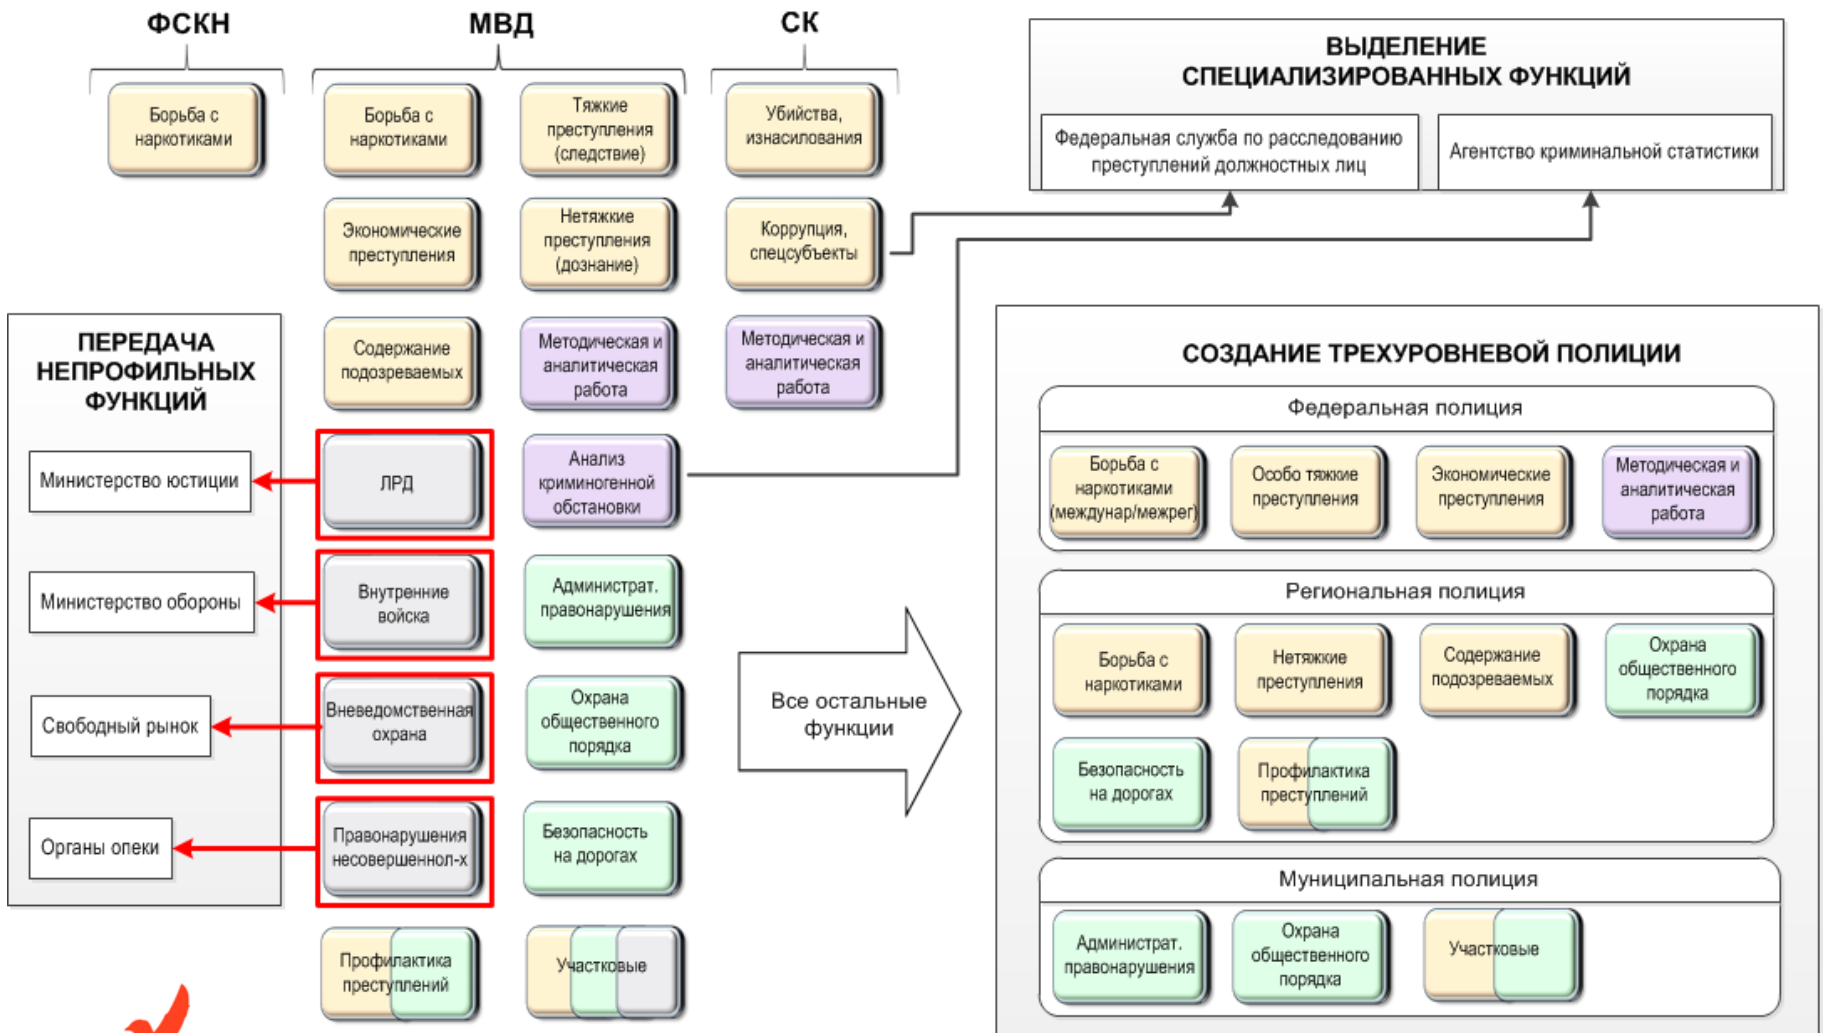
ФСКН

Борьба с наркотиками

МВД

Борьба с наркотиками

Тяжкие преступления (следствие)

Экономические преступления

Нетяжкие преступления (дознание)

Содержание подозреваемых

Методическая и аналитическая работа

ЛРД

Анализ криминогенной обстановки

Внутренние войска

Администрат. правонарушения

Вневедомственная охрана

Охрана общественного порядка

Правонарушения несовершеннол-х

Безопасность на дорогах

Профилактика преступлений

Участковые

СК

Убийства, изнасилования

Коррупция, спецсубъекты

Методическая и аналитическая работа

ВЫДЕЛЕНИЕ СПЕЦИАЛИЗИРОВАННЫХ ФУНКЦИЙ

Федеральная служба по расследованию преступлений должностных лиц

Агентство криминальной статистики

ПЕРЕДАЧА НЕПРОФИЛЬНЫХ ФУНКЦИЙ

Министерство юстиции

Министерство обороны

Свободный рынок

Органы опеки

Все остальные функции

СОЗДАНИЕ ТРЕХУРОВНЕВОЙ ПОЛИЦИИ

Федеральная полиция

Борьба с наркотиками (междунар/межрег)

Особо тяжкие преступления

Экономические преступления

Методическая и аналитическая работа

Региональная полиция

Борьба с наркотиками

Нетяжкие преступления

Содержание подозреваемых

Охрана общественного порядка

Безопасность на дорогах

Профилактика преступлений

Муниципальная полиция

Администрат. правонарушения

Охрана общественного порядка

Участковые